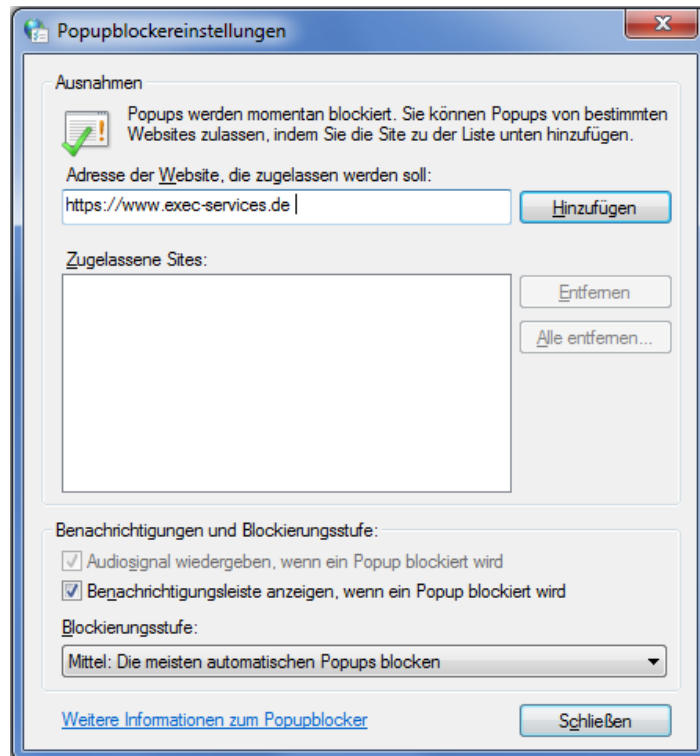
Popupblockereinstellungen

Ausnahmen

Popups werden momentan blockiert. Sie können Popups von bestimmten Websites zulassen, indem Sie die Site zu der Liste unten hinzufügen.

Adresse der Website, die zugelassen werden soll:

https://www.exec-services.de

Hinzufügen

Zugelassene Sites:

Entfernen

Alle entfernen...

Benachrichtigungen und Blockierungsstufe:

Audiosignal wiedergeben, wenn ein Popup blockiert wird

Benachrichtigungsleiste anzeigen, wenn ein Popup blockiert wird

Blockierungsstufe:

Mittel: Die meisten automatischen Popups blocken

Weitere Informationen zum Popupblocker

Schließen